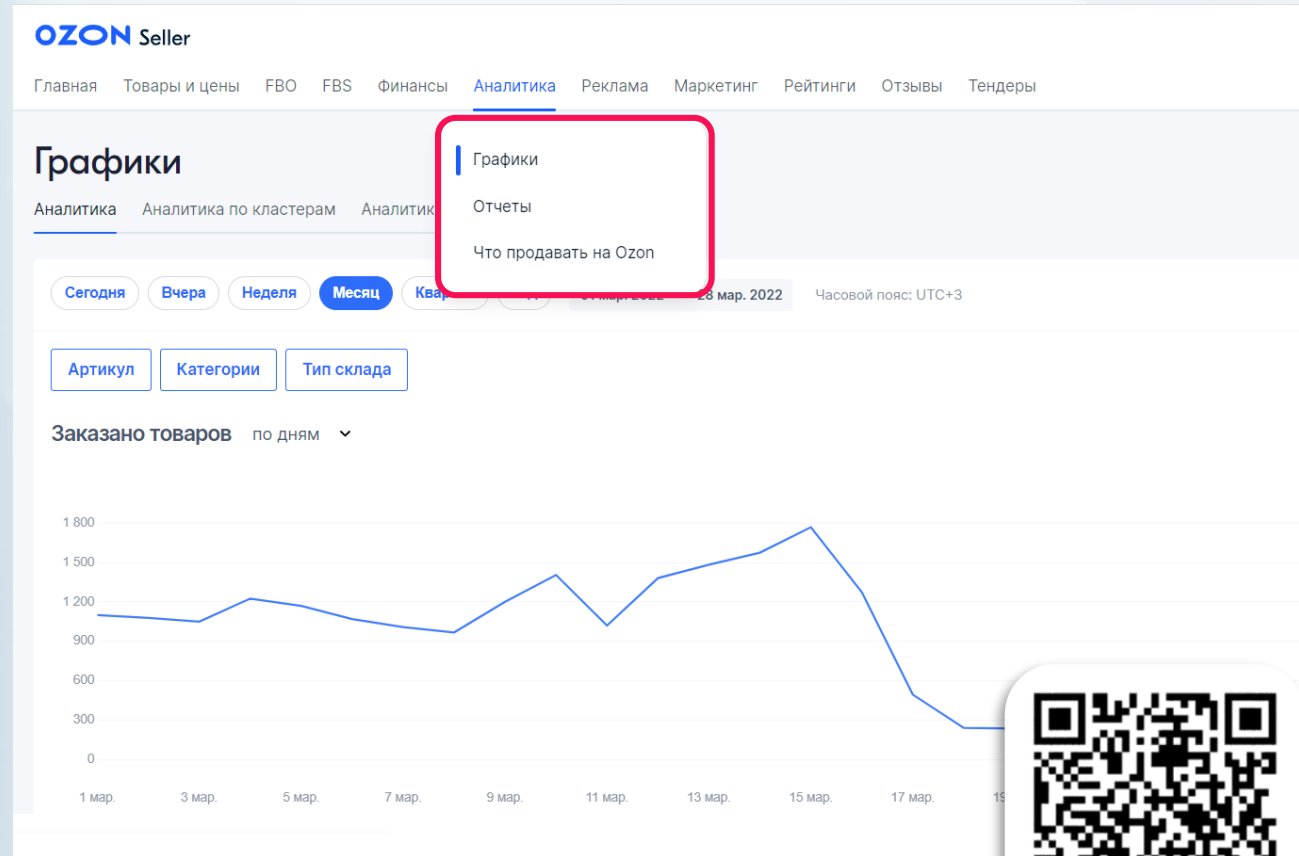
OZON Seller

Главная Товары и цены FBO FBS Финансы Аналитика Реклама Маркетинг Рейтинги Отзывы Тендеры

Графики

Аналитика Аналитика по кластерам Аналитик

Графики
Отчеты
Что продавать на Ozon

Сегодня Вчера Неделя Месяц Квар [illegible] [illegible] 28 мар. 2022 Часовой пояс: UTC+3

Артикул Категории Тип склада

Заказано товаров по дням

1 800
1 500
1 200
900
600
300
0

1 мар. 3 мар. 5 мар. 7 мар. 9 мар. 11 мар. 13 мар. 15 мар. 17 мар. 19